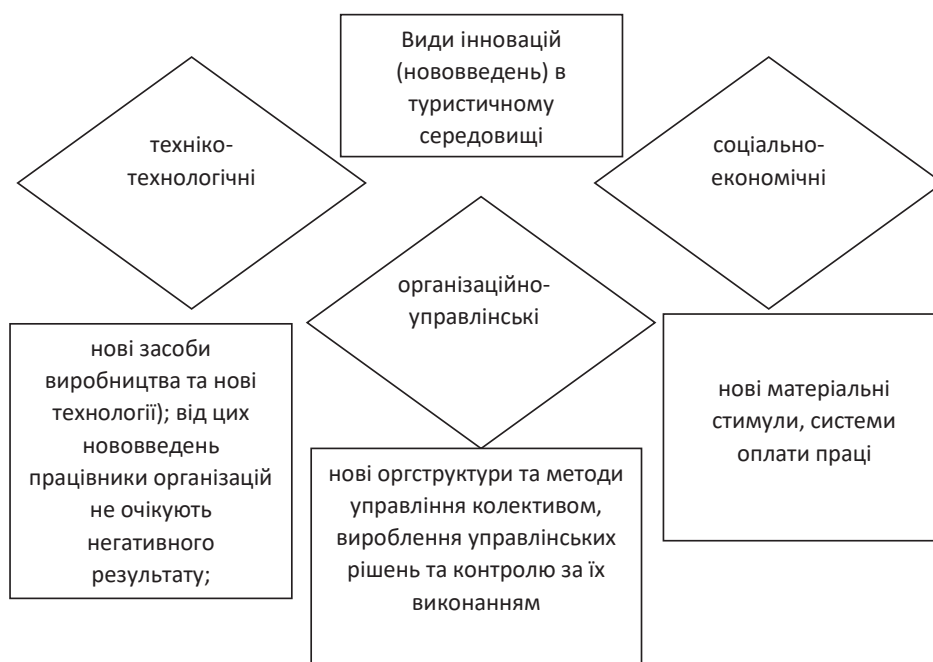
Види інновацій (нововведень) в туристичному середовищі

техніко-технологічні

соціально-економічні

організаційно-управлінські

нові засоби виробництва та нові технології); від цих нововведень працівники організацій не очікують негативного результату;

нові оргструктури та методи управління колективом, вироблення управлінських рішень та контролю за їх виконанням

нові матеріальні стимули, системи оплати праці